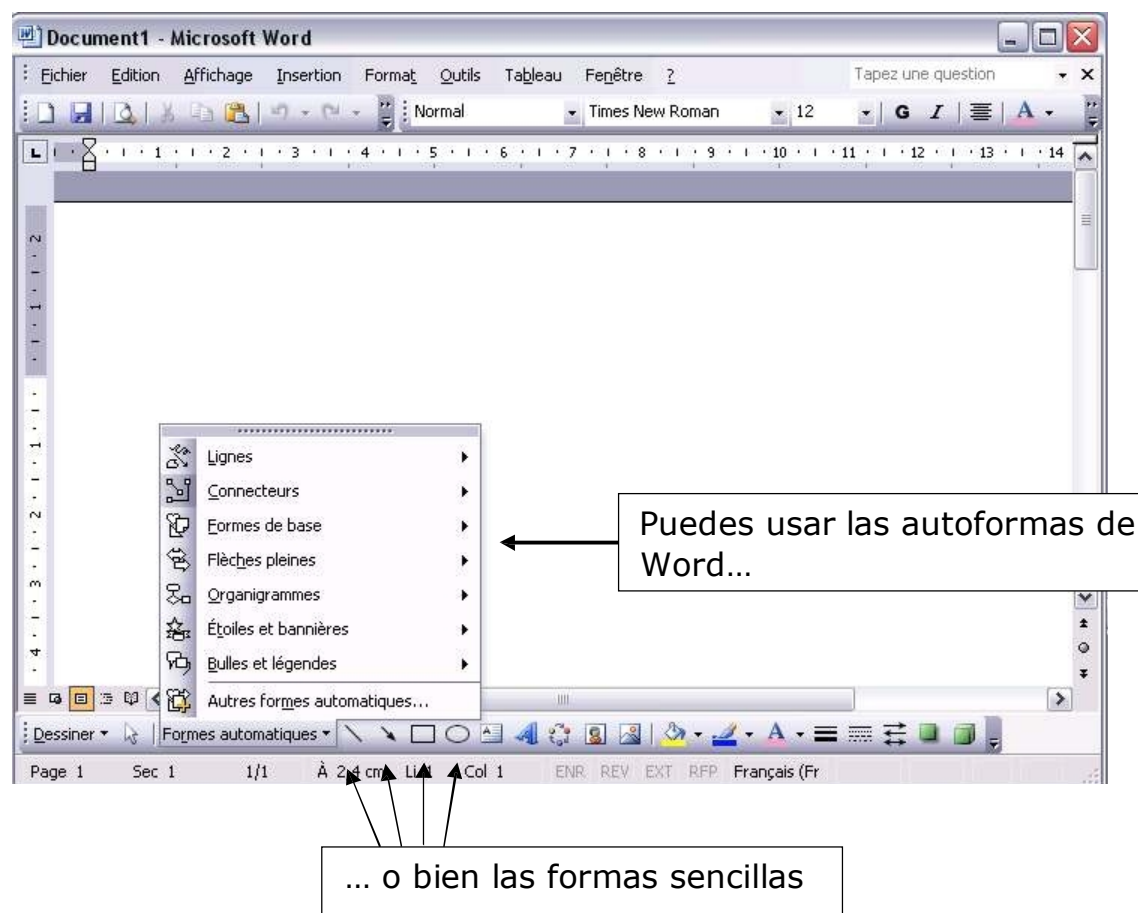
Document1 - Microsoft Word

Fichier Edition Affichage Insertion Format Outils Tableau Fenêtre ?

Tapez une question

Normal Times New Roman 12 G I A

1 2 3 4 5 6 7 8 9 10 11 12 13 14

Lignes
Connecteurs
Formes de base
Flèches pleines
Organigrammes
Étoiles et bannières
Bulles et légendes
Autres formes automatiques...

Puedes usar las autoformas de Word…

Dessiner Formes automatiques

Page 1 Sec 1 1/1 À 2,4 cm Li 1 Col 1 ENR REV EXT RFP Français (Fr

… o bien las formas sencillas